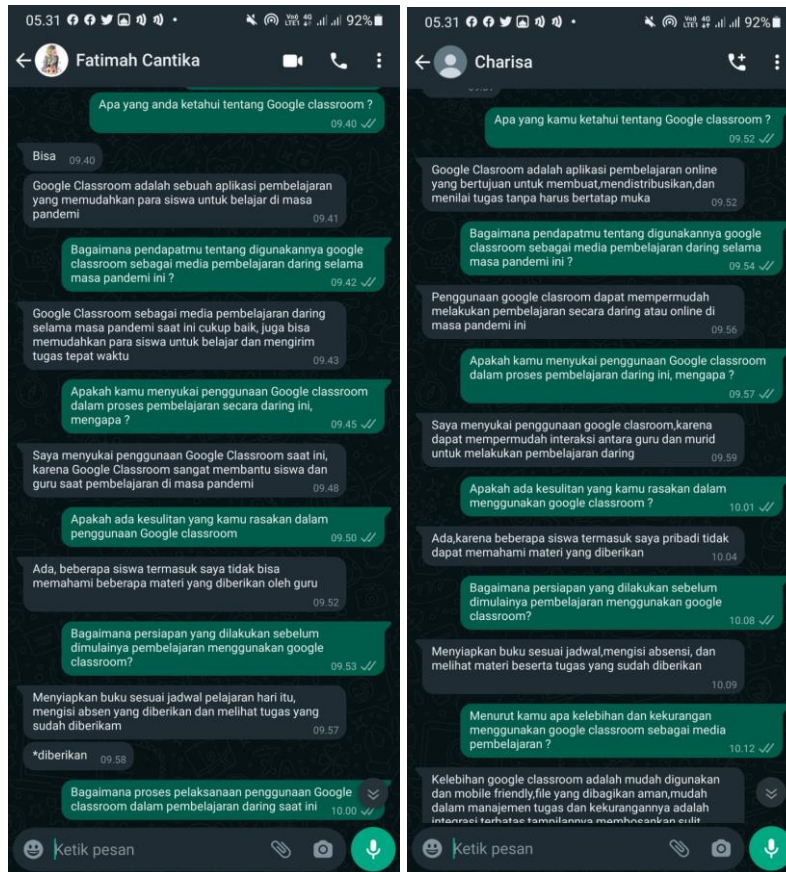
05.31 92%

Fatimah Cantika

Apa yang anda ketahui tentang Google classroom ? 09.40

Bisa 09.40

Google Classroom adalah sebuah aplikasi pembelajaran yang memudahkan para siswa untuk belajar di masa pandemi 09.41

Bagaimana pendapatmu tentang digunakannya google classroom sebagai media pembelajaran daring selama masa pandemi ini ? 09.42

Google Classroom sebagai media pembelajaran daring selama masa pandemi saat ini cukup baik, juga bisa memudahkan para siswa untuk belajar dan mengirim tugas tepat waktu 09.43

Apakah kamu menyukai penggunaan Google classroom dalam proses pembelajaran secara daring ini, mengapa ? 09.45

Saya menyukai penggunaan Google Classroom saat ini, karena Google Classroom sangat membantu siswa dan guru saat pembelajaran di masa pandemi 09.48

Apakah ada kesulitan yang kamu rasakan dalam penggunaan Google classroom 09.50

Ada, beberapa siswa termasuk saya tidak bisa memahami beberapa materi yang diberikan oleh guru 09.52

Bagaimana persiapan yang dilakukan sebelum dimulainya pembelajaran menggunakan google classroom? 09.53

Menyiapkan buku sesuai jadwal pelajaran hari itu, mengisi absen yang diberikan dan melihat tugas yang sudah diberikam 09.57

*diberikan 09.58

Bagaimana proses pelaksanaan penggunaan Google classroom dalam pembelajaran daring saat ini 10.00

Ketik pesan

05.31 92%

Charisa

Apa yang kamu ketahui tentang Google classroom ? 09.52

Google Clasroom adalah aplikasi pembelajaran online yang bertujuan untuk membuat,mendistribusikan,dan menilai tugas tanpa harus bertatap muka 09.52

Bagaimana pendapatmu tentang digunakannya google classroom sebagai media pembelajaran daring selama masa pandemi ini ? 09.54

Penggunaan google clasroom dapat mempermudah melakukan pembelajaran secara daring atau online di masa pandemi ini 09.56

Apakah kamu menyukai penggunaan Google classroom dalam proses pembelajaran daring ini, mengapa ? 09.57

Saya menyukai penggunaan google clasroom,karena dapat mempermudah interaksi antara guru dan murid untuk melakukan pembelajaran daring 09.59

Apakah ada kesulitan yang kamu rasakan dalam menggunakan google classroom ? 10.01

Ada,karena beberapa siswa termasuk saya pribadi tidak dapat memahami materi yang diberikan 10.04

Bagaimana persiapan yang dilakukan sebelum dimulainya pembelajaran menggunakan google classroom? 10.08

Menyiapkan buku sesuai jadwal,mengisi absensi, dan melihat materi beserta tugas yang sudah diberikan 10.09

Menurut kamu apa kelebihan dan kekurangan menggunakan google classroom sebagai media pembelajaran ? 10.12

Kelebihan google classroom adalah mudah digunakan dan mobile friendly,file yang dibagikan aman,mudah dalam manajemen tugas dan kekurangannya adalah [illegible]

Ketik pesan